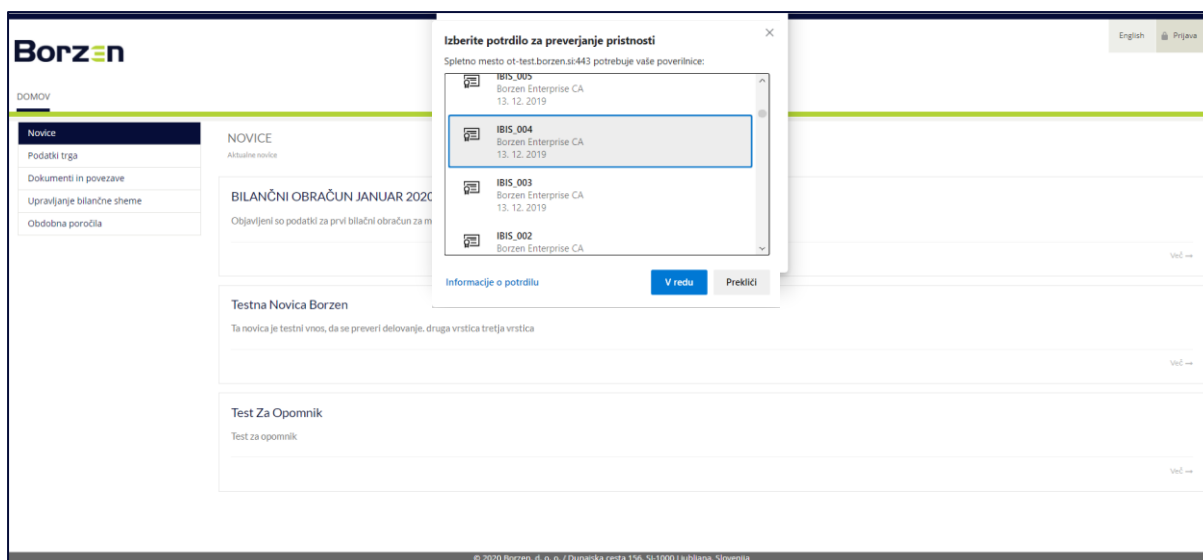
Borzen

English Prijava

DOMOV

Novice
Podatki trga
Dokumenti in povezave
Upravljanje bilančne sheme
Obdobna poročila

NOVICE
Aktualne novice

BILANČNI OBRAČUN JANUAR 2020
Objavljeni so podatki za prvi bilačni obračun za m

Več →

Testna Novica Borzen
Ta novica je testni vnos, da se preveri delovanje. druga vrstica tretja vrstica

Več →

Test Za Opomnik
Test za opomnik

Več →

Izberite potrdilo za preverjanje pristnosti
Spletno mesto ot-test.borzen.si:443 potrebuje vaše poverilnice:

IBIS_005
Borzen Enterprise CA
13. 12. 2019

IBIS_004
Borzen Enterprise CA
13. 12. 2019

IBIS_003
Borzen Enterprise CA
13. 12. 2019

IBIS_002
Borzen Enterprise CA

Informacije o potrdilu
V redu
Prekliči

© 2020 Borzen, d. o. o. / Dunajska cesta 156, SI-1000 Ljubljana, Slovenija